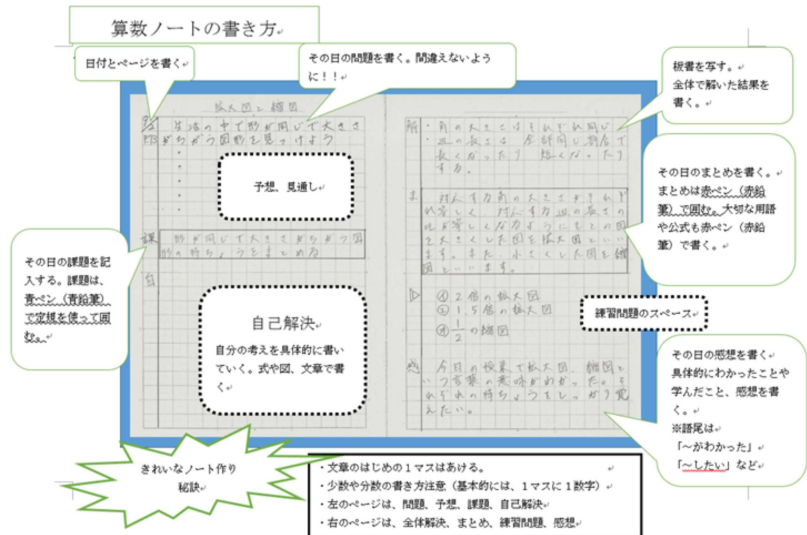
算数ノートの書き方

日付とページを書く

その日の問題を書く。間違えないように！！！

板書を写す。
全体で解いた結果を書く。

拡大図と縮図

図形の中で形が同じで大きさがちがう図形を見つけよう

予想、見通し

その日のまとめを書く。まとめは赤ペン（赤鉛筆）で囲む。大切な用語や公式も赤ペン（赤鉛筆）で書く。

その日の課題を記入する。課題は、青ペン（青鉛筆）で定規を使って囲む。

形が同じで大きさがちがう図形の特ちょうを調べよう

自己解決
自分の考えを具体的に書いていく。式や図、文章で書く

練習問題のスペース

① 2倍の拡大図
② 1.5倍の拡大図
③ $\frac{1}{2}$ の縮図

今日の授業で拡大図、縮図という言葉の意味がわかった。それぞれの特ちょうをしっかり覚えたい。

その日の感想を書く。具体的にわかったことや学んだこと、感想を書く。
※語尾は
「～がわかった」
「～したい」など

きれいなノート作り秘訣

・文章のはじめの１マスはあける。
・少数や分数の書き方注意（基本的には、１マスに１数字）
・左のページは、問題、予想、課題、自己解決
・右のページは、全体解決、まとめ、練習問題、感想